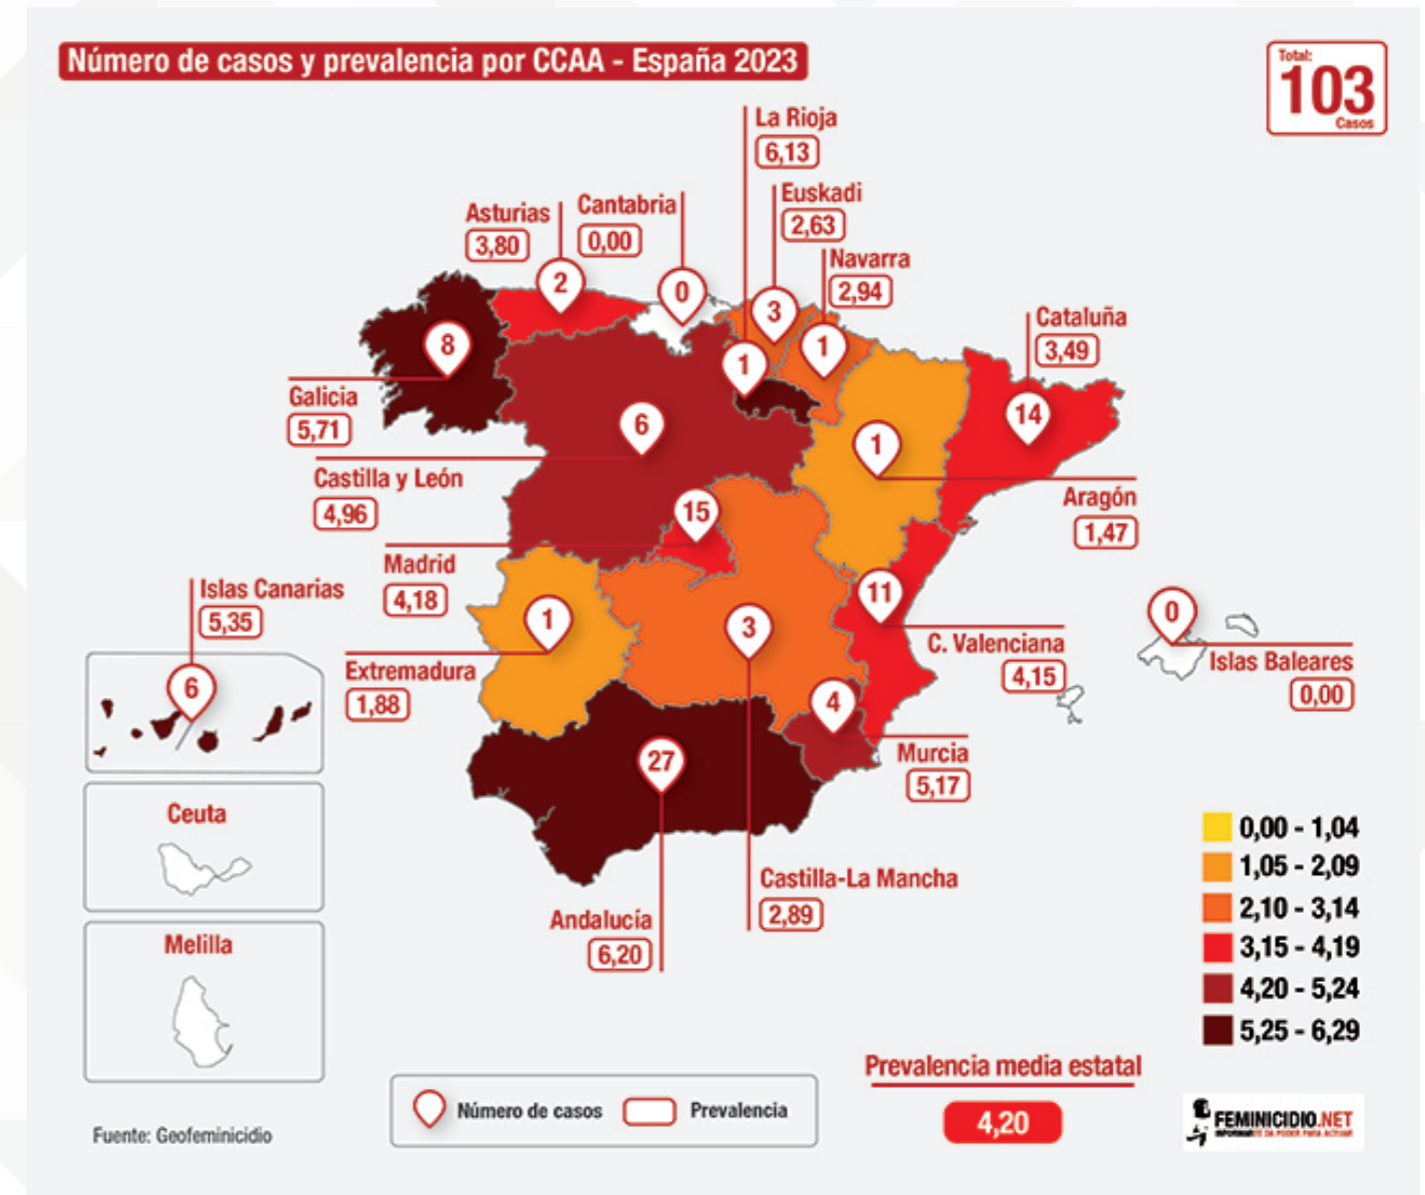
Número de casos y prevalencia por CCAA - España 2023

Total:
103
Casos

La Rioja
6,13

Euskadi
2,63

Navarra
2,94

Asturias
3,80

Cantabria
0,00

Cataluña
3,49

Galicia
5,71

Castilla y León
4,96

Aragón
1,47

Madrid
4,18

Islas Canarias
5,35

Extremadura
1,88

C. Valenciana
4,15

Islas Baleares
0,00

Murcia
5,17

Castilla-La Mancha
2,89

Andalucía
6,20

Ceuta

Melilla

8
2
0
1
3
1
6
14
1
15
11
1
3
0
4
27
6

0,00 - 1,04
1,05 - 2,09
2,10 - 3,14
3,15 - 4,19
4,20 - 5,24
5,25 - 6,29

Prevalencia media estatal
4,20

Número de casos
Prevalencia

Fuente: Geofeminicidio

FEMINICIDIO.NET
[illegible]